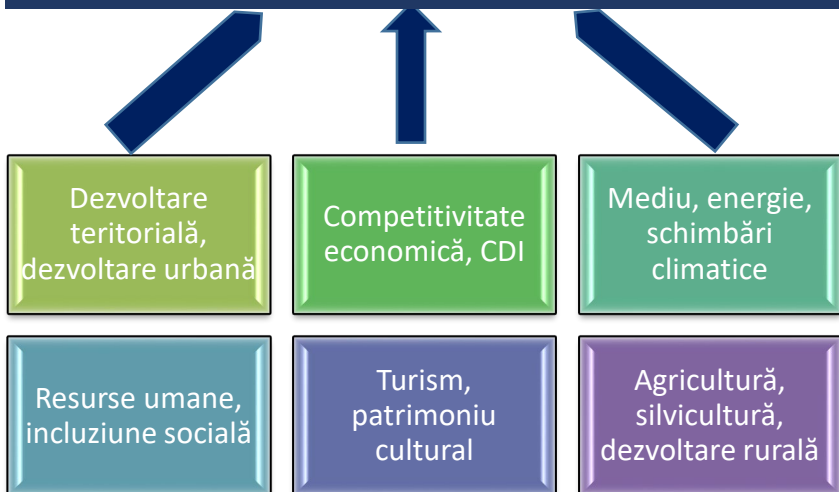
Dezvoltare teritorială, dezvoltare urbană

Competitivitate economică, CDI

Mediu, energie, schimbări climatice

Resurse umane, incluziune socială

Turism, patrimoniu cultural

Agricultură, silvicultură, dezvoltare rurală